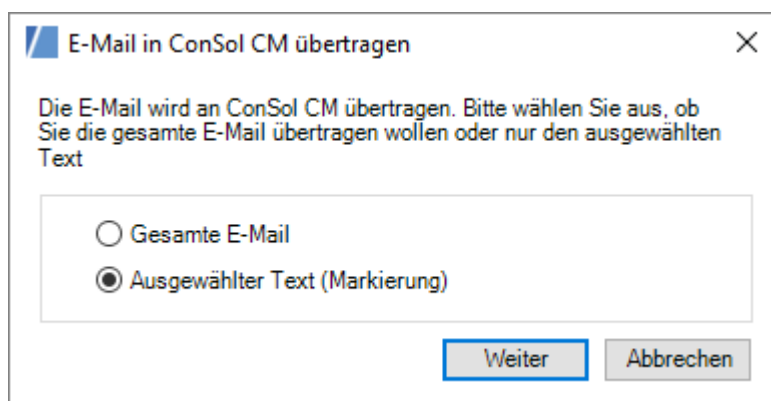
E-Mail in ConSol CM übertragen

×

Die E-Mail wird an ConSol CM übertragen. Bitte wählen Sie aus, ob Sie die gesamte E-Mail übertragen wollen oder nur den ausgewählten Text

Gesamte E-Mail

Ausgewählter Text (Markierung)

Weiter

Abbrechen